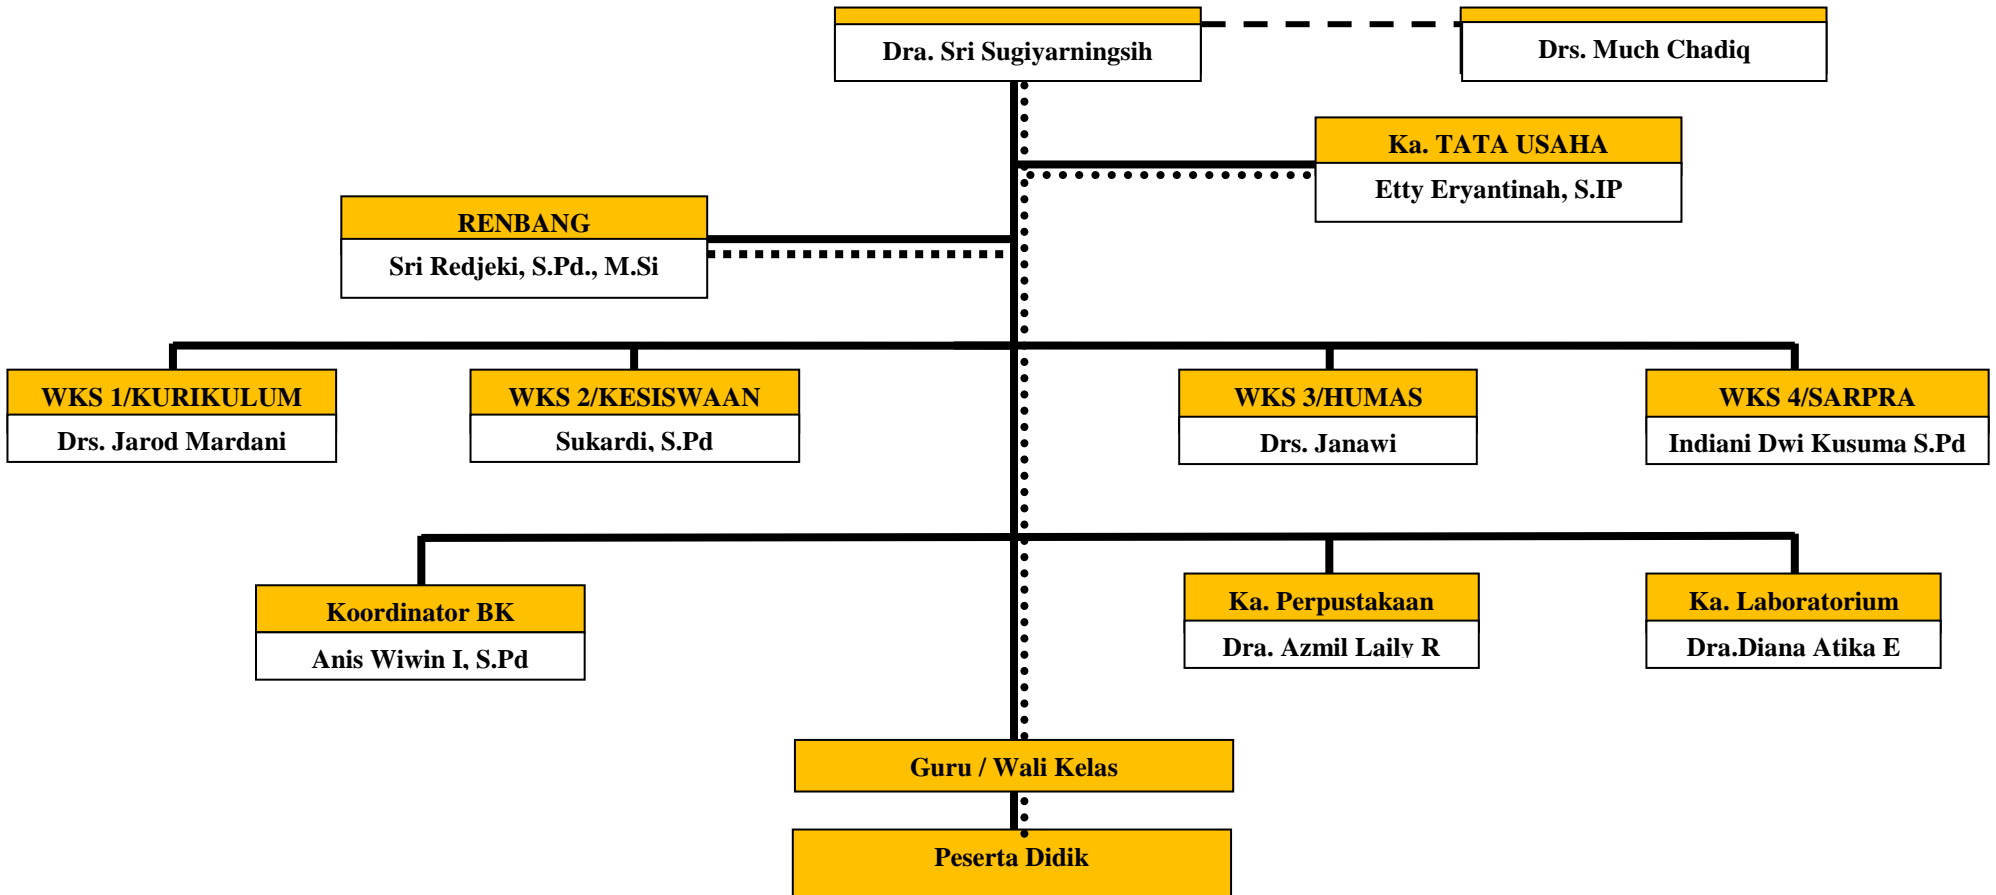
Dra. Sri Sugiyarningsih

Drs. Much Chadiq

Ka. TATA USAHA
Etty Eryantinah, S.IP

RENBANG
Sri Redjeki, S.Pd., M.Si

WKS 1/KURIKULUM
Drs. Jarod Mardani

WKS 2/KESISWAAN
Sukardi, S.Pd

WKS 3/HUMAS
Drs. Janawi

WKS 4/SARPRA
Indiani Dwi Kusuma S.Pd

Koordinator BK
Anis Wiwin I, S.Pd

Ka. Perpustakaan
Dra. Azmil Laily R

Ka. Laboratorium
Dra.Diana Atika E

Guru / Wali Kelas

Peserta Didik